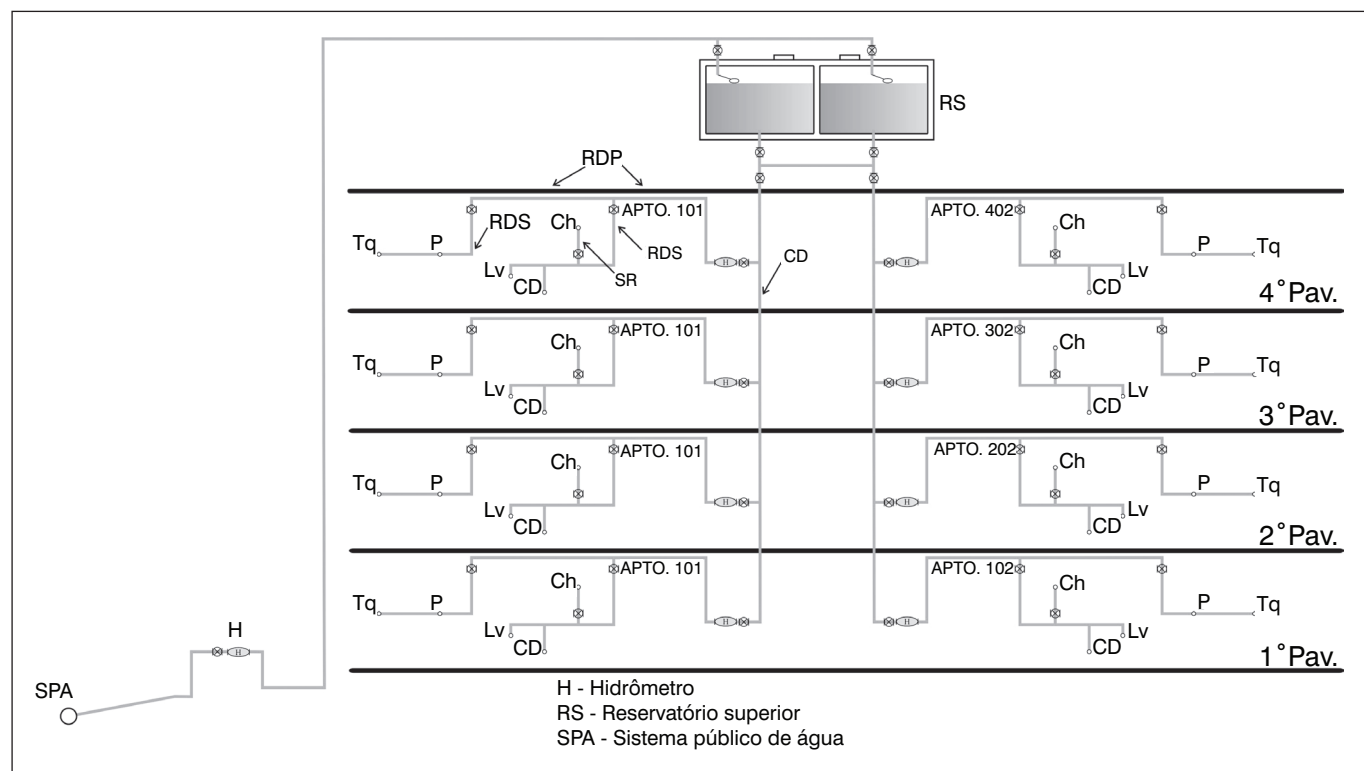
RS

RDP

RDS
Ch
APTO. 101
RDS
SR
CD
Tq
P
Lv
CD

APTO. 402
Ch
P
Tq
Lv
CD
4°Pav.

APTO. 101
Ch
Tq
P
Lv
CD

APTO. 302
Ch
P
Tq
Lv
CD
3°Pav.

APTO. 101
Ch
Tq
P
Lv
CD

APTO. 202
Ch
P
Tq
Lv
CD
2°Pav.

APTO. 101
Ch
Tq
P
Lv
CD

APTO. 102
Ch
P
Tq
Lv
CD
1°Pav.

H
SPA

H - Hidrômetro
RS - Reservatório superior
SPA - Sistema público de água